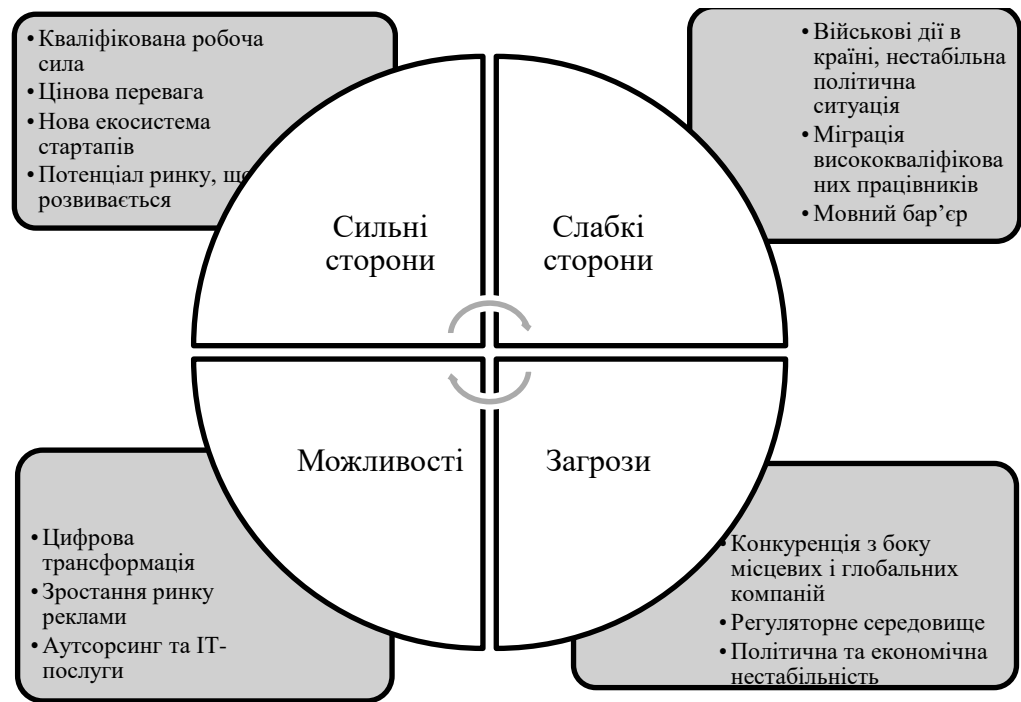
• Кваліфікована робоча сила
• Цінова перевага
• Нова екосистема стартапів
• Потенціал ринку, що розвивається

• Військові дії в країні, нестабільна політична ситуація
• Міграція висококваліфікованих працівників
• Мовний бар’єр

Сильні сторони

Слабкі сторони

Можливості

Загрози

• Цифрова трансформація
• Зростання ринку реклами
• Аутсорсинг та ІТ-послуги

• Конкуренція з боку місцевих і глобальних компаній
• Регуляторне середовище
• Політична та економічна нестабільність